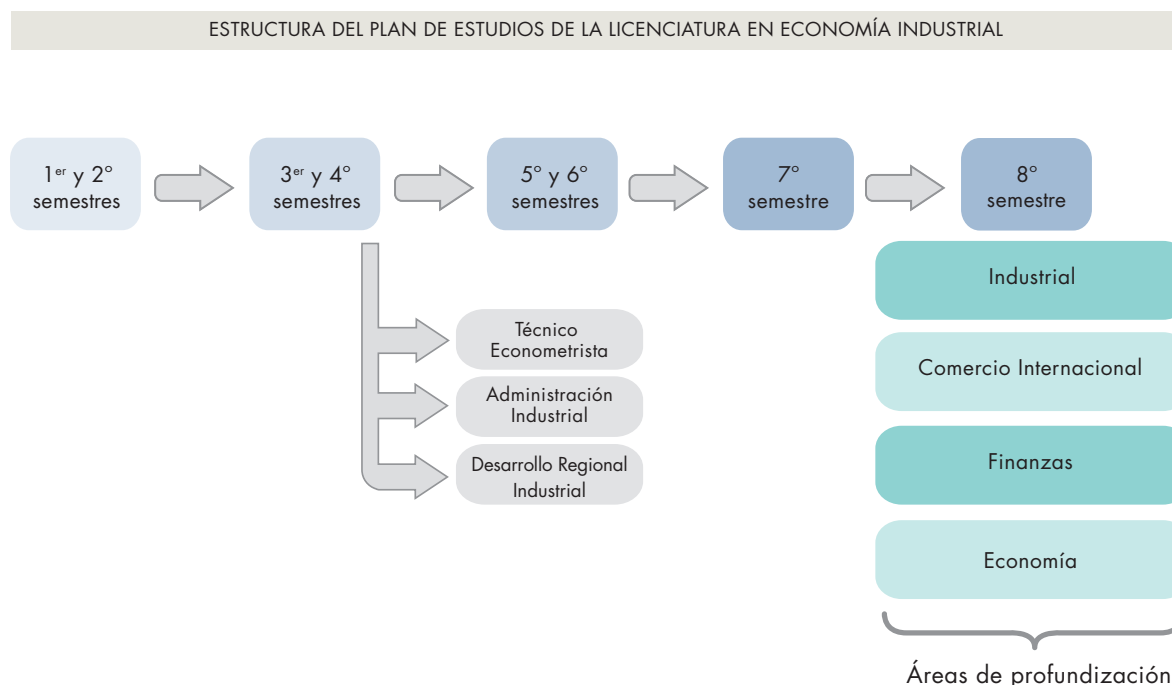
ESTRUCTURA DEL PLAN DE ESTUDIOS DE LA LICENCIATURA EN ECONOMÍA INDUSTRIAL

$1^{er}$ y 2° semestres

$3^{er}$ y 4° semestres

5° y 6° semestres

7° semestre

8° semestre

Técnico Econometrista

Administración Industrial

Desarrollo Regional Industrial

Industrial

Comercio Internacional

Finanzas

Economía

Áreas de profundización